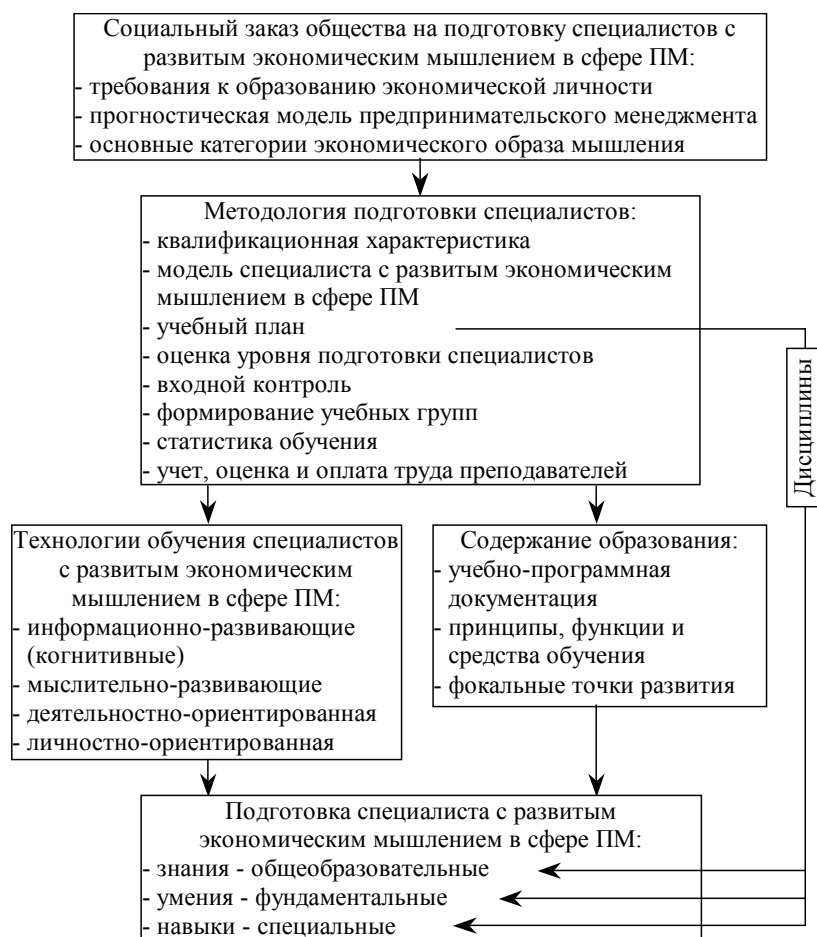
Социальный заказ общества на подготовку специалистов с развитым экономическим мышлением в сфере ПМ:
- требования к образованию экономической личности
- прогностическая модель предпринимательского менеджмента
- основные категории экономического образа мышления

Методология подготовки специалистов:
- квалификационная характеристика
- модель специалиста с развитым экономическим мышлением в сфере ПМ
- учебный план
- оценка уровня подготовки специалистов
- входной контроль
- формирование учебных групп
- статистика обучения
- учет, оценка и оплата труда преподавателей

Дисциплины

Технологии обучения специалистов с развитым экономическим мышлением в сфере ПМ:
- информационно-развивающие (когнитивные)
- мыслительно-развивающие
- деятельностно-ориентированная
- личностно-ориентированная

Содержание образования:
- учебно-программная документация
- принципы, функции и средства обучения
- фокальные точки развития

Подготовка специалиста с развитым экономическим мышлением в сфере ПМ:
- знания - общеобразовательные
- умения - фундаментальные
- навыки - специальные